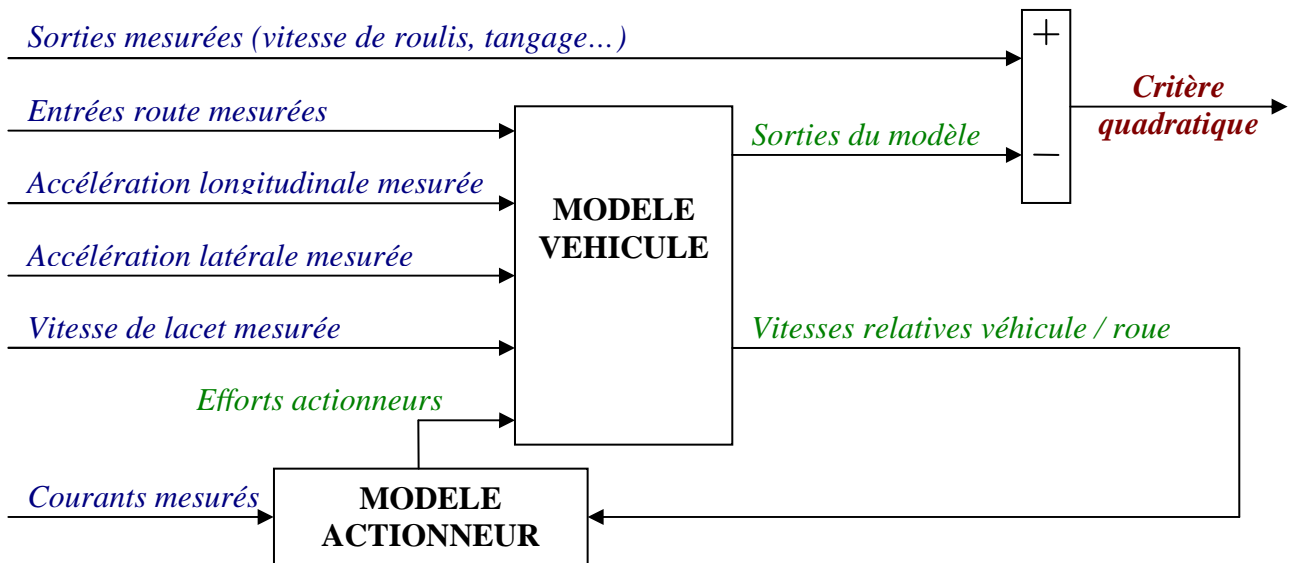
Sorties mesurées (vitesse de roulis, tangage…)

+

Critère quadratique

Entrées route mesurées

Sorties du modèle

−

Accélération longitudinale mesurée

MODELE VEHICULE

Accélération latérale mesurée

Vitesse de lacet mesurée

Vitesses relatives véhicule / roue

Efforts actionneurs

Courants mesurés

MODELE ACTIONNEUR